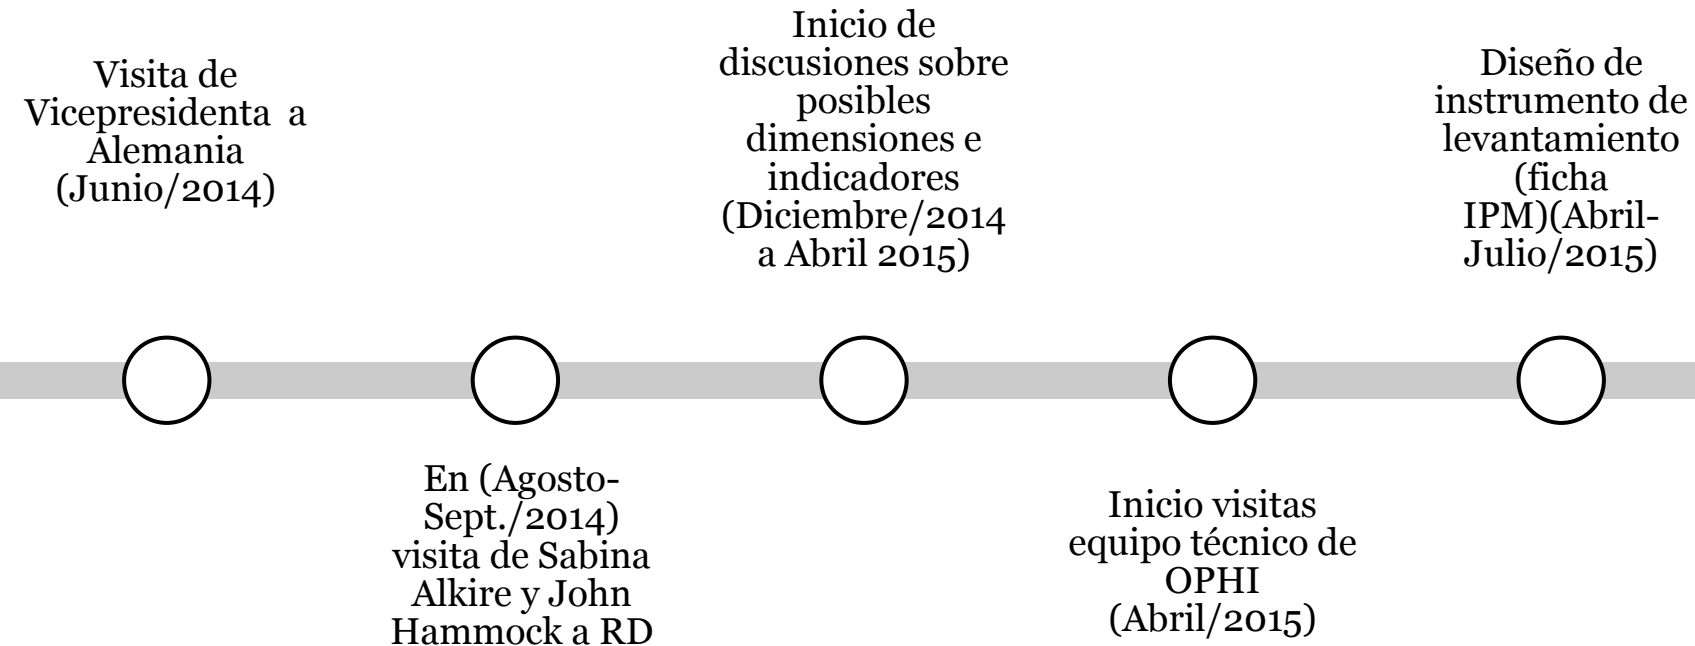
Visita de Vicepresidenta a Alemania (Junio/2014)

En (Agosto-Sept./2014) visita de Sabina Alkire y John Hammock a RD

Inicio de discusiones sobre posibles dimensiones e indicadores (Diciembre/2014 a Abril 2015)

Inicio visitas equipo técnico de OPHI (Abril/2015)

Diseño de instrumento de levantamiento (ficha IPM)(Abril-Julio/2015)